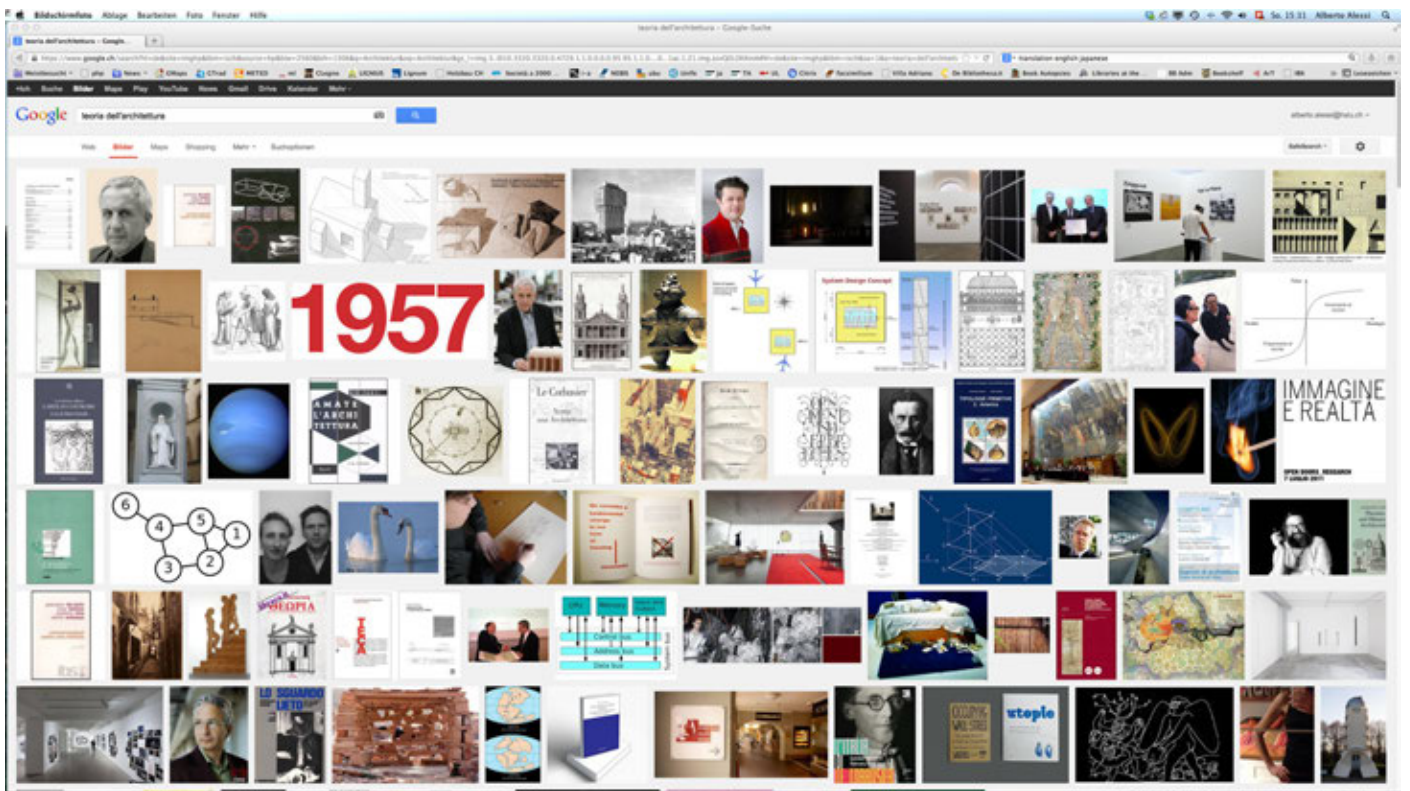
Bildschirmfoto Ablage Bearbeiten Foto Fenster Hilfe

Sa. 15:31 Alberto Alessi

teoria dell'architettura - Google-Suche

teoria dell'architettura - Google...

https://www.google.ch/search?hl=de&site=imghp&tbm=isch&source=hp&biw=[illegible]

translation english japanese

+Ich Suche Bilder Maps Play YouTube News Gmail Drive Kalender Mehr

Google teoria dell'architettura

alberto.alessi@hslu.ch

Web Bilder Maps Shopping Mehr Suchoptionen

SafeSearch

1957

System Design Concept

IMMAGINE E REALTÀ

AMATE L'ARCHITETTURA

Le Corbusier

6 4 5 1 3 2

UTOPIA

CPU Memory Control bus Address bus Data bus

LO SGUARDO LIETO

utopie